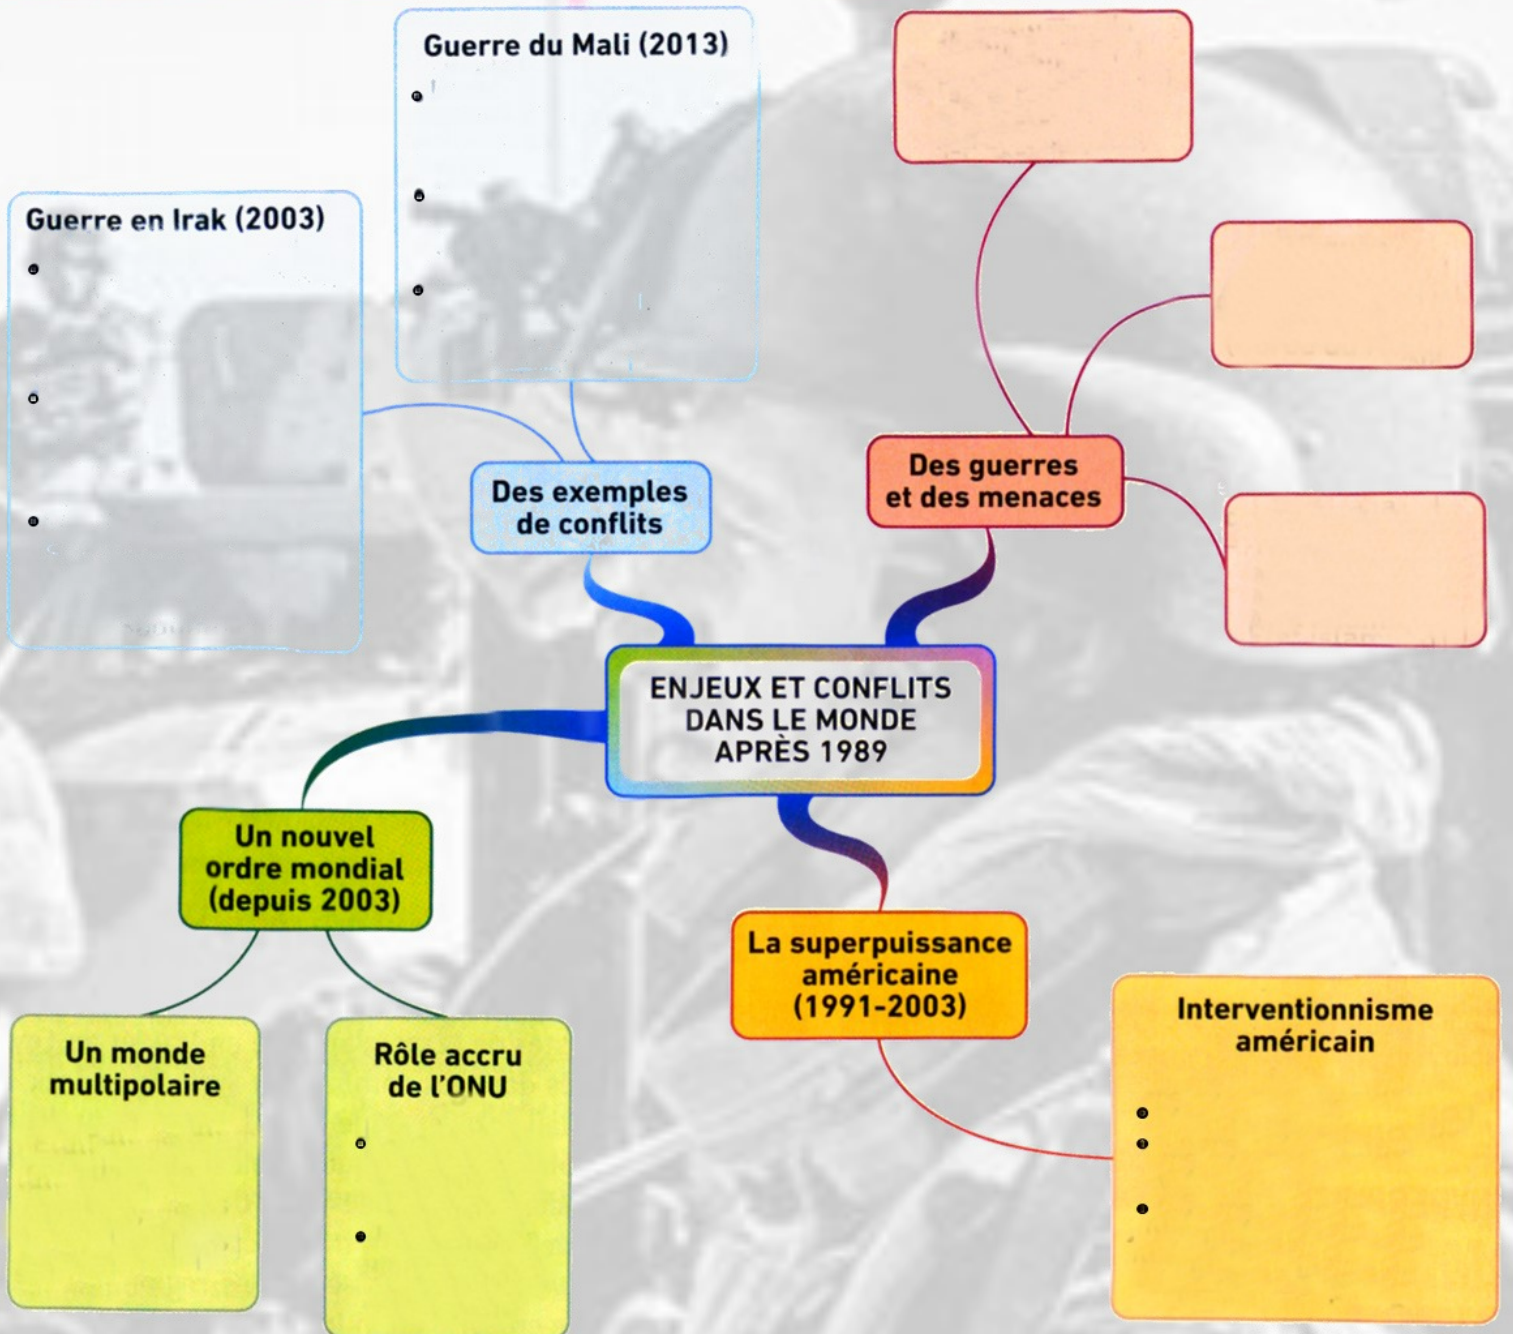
ENJEUX ET CONFLITS DANS LE MONDE APRÈS 1989

Des exemples de conflits

Guerre en Irak (2003)
•
•
•

Guerre du Mali (2013)
•
•
•

Des guerres et des menaces

Un nouvel ordre mondial (depuis 2003)

Un monde multipolaire

Rôle accru de l'ONU
•
•

La superpuissance américaine (1991-2003)

Interventionnisme américain
•
•
•